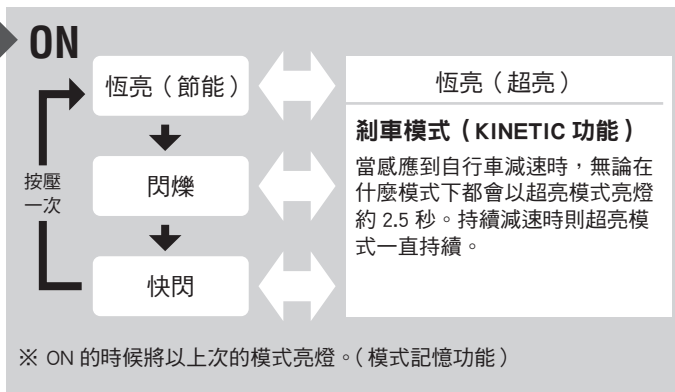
ON

恆亮（節能）

閃爍

快閃

按壓
一次

恆亮（超亮）

剎車模式（KINETIC 功能）

當感應到自行車減速時，無論在什麼模式下都會以超亮模式亮燈約 2.5 秒。持續減速時則超亮模式一直持續。

※ ON 的時候將以上次的模式亮燈。（模式記憶功能）